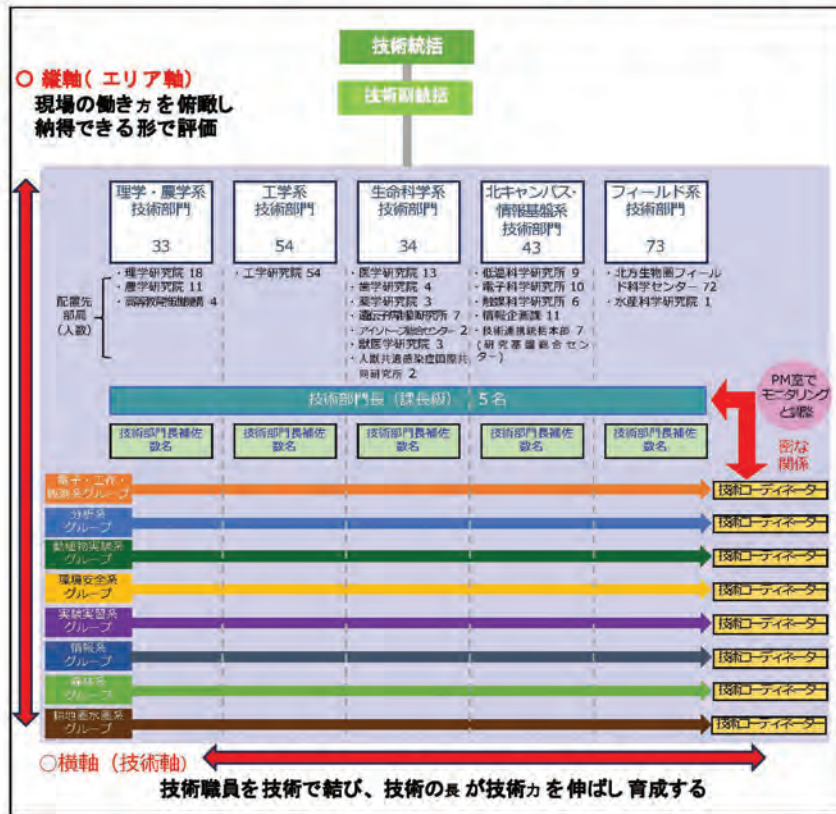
技術統括

技術副統括

○ 縦軸（エリア軸）
現場の働き方を俯瞰し
納得できる形で評価

理学・農学系
技術部門
33

工学系
技術部門
54

生命科学系
技術部門
34

北キャンパス・
情報基盤系
技術部門
43

フィールド系
技術部門
73

配置先
部局
（人数）

・理学研究院 18
・農学研究院 11
・高等教育推進機構 4

・工学研究院 54

・医学研究院 13
・歯学研究院 4
・薬学研究院 3
・遺伝子病制御研究所 7
・アイソトープ総合センター 2
・獣医学研究院 3
・人獣共通感染症国際共同研究所 2

・低温科学研究所 9
・電子科学研究所 10
・触媒科学研究所 6
・情報企画課 11
・技術連携統括本部 7
（研究基盤総合センター）

・北方生物圏フィールド科学センター 72
・水産科学研究院 1

PM室でモニタリングと連携

技術部門長（課長級） 5名

技術部門長補佐
数名

技術部門長補佐
数名

技術部門長補佐
数名

技術部門長補佐
数名

技術部門長補佐
数名

密な
関係

電子・工作・機器系グループ
技術コーディネーター

分析系
グループ
技術コーディネーター

動植物実験系
グループ
技術コーディネーター

環境安全系
グループ
技術コーディネーター

実験実習系
グループ
技術コーディネーター

情報系
グループ
技術コーディネーター

森林系
グループ
技術コーディネーター

耕地畜水産系
グループ
技術コーディネーター

○横軸（技術軸）
技術職員を技術で結び、技術の長が技術力を伸ばし育成する